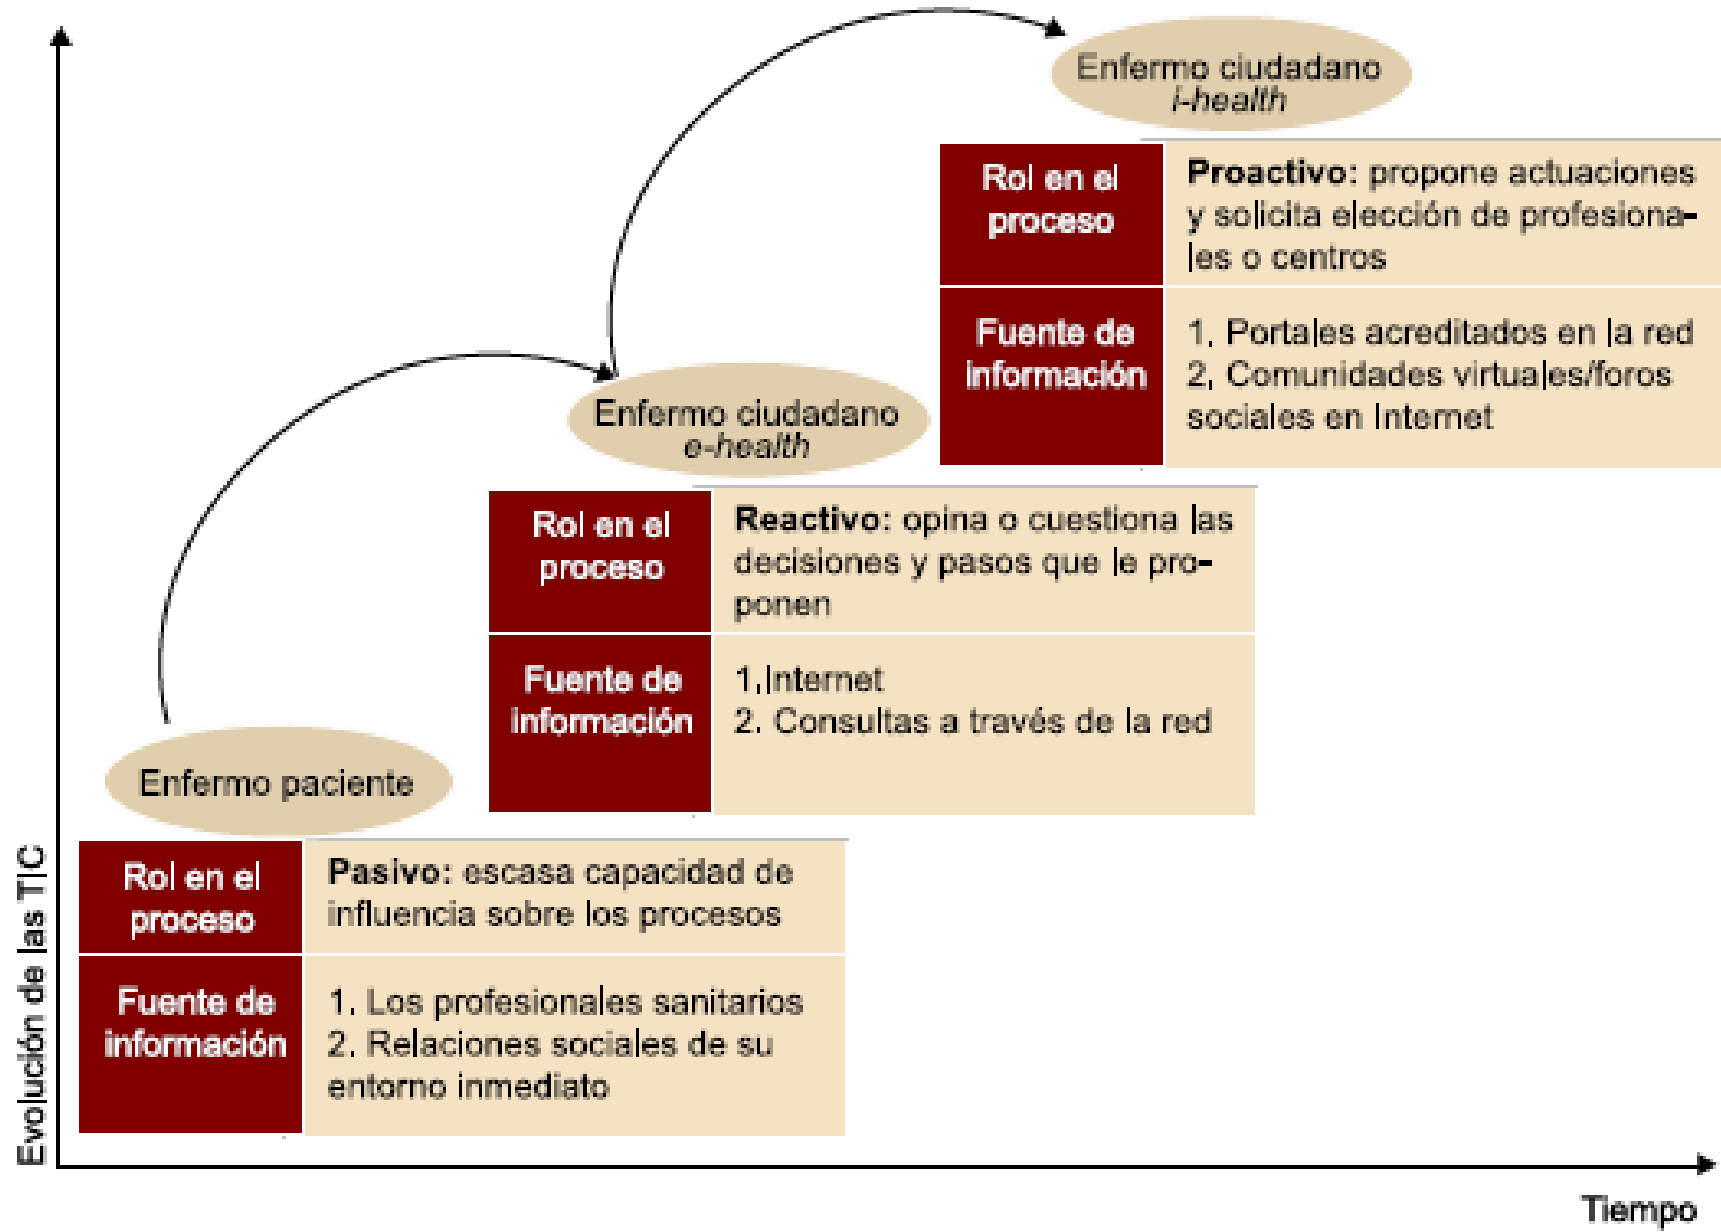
Enfermo ciudadano
i-health

| Rol en el proceso | **Proactivo:** propone actuaciones y solicita elección de profesionales o centros |
|---|---|
| Fuente de información | 1. Portales acreditados en la red 2. Comunidades virtuales/foros sociales en Internet |

Enfermo ciudadano
e-health

| Rol en el proceso | **Reactivo:** opina o cuestiona las decisiones y pasos que le proponen |
|---|---|
| Fuente de información | 1. Internet 2. Consultas a través de la red |

Enfermo paciente

| Rol en el proceso | **Pasivo:** escasa capacidad de influencia sobre los procesos |
|---|---|
| Fuente de información | 1. Los profesionales sanitarios 2. Relaciones sociales de su entorno inmediato |

Evolución de las TIC

Tiempo